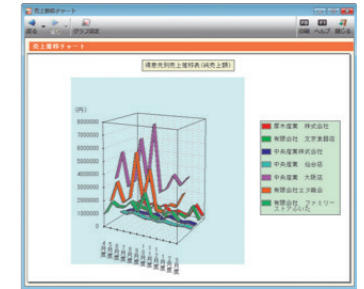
売上推移チャート

戻る グラフ設定 印刷 ヘルプ 閉じる

売上推移チャート

得意先別売上推移表(純売上額)

(円)
8000000
7000000
6000000
5000000
4000000
3000000
2000000
1000000
0

| |
|---|
| 富井産業 株式会社 |
| 有限会社 文京釣具店 |
| 中央産業株式会社 |
| 中央産業 仙台店 |
| 中央産業 大阪店 |
| 有限会社エフ商会 |
| 有限会社 ファミリーステアヨハン |